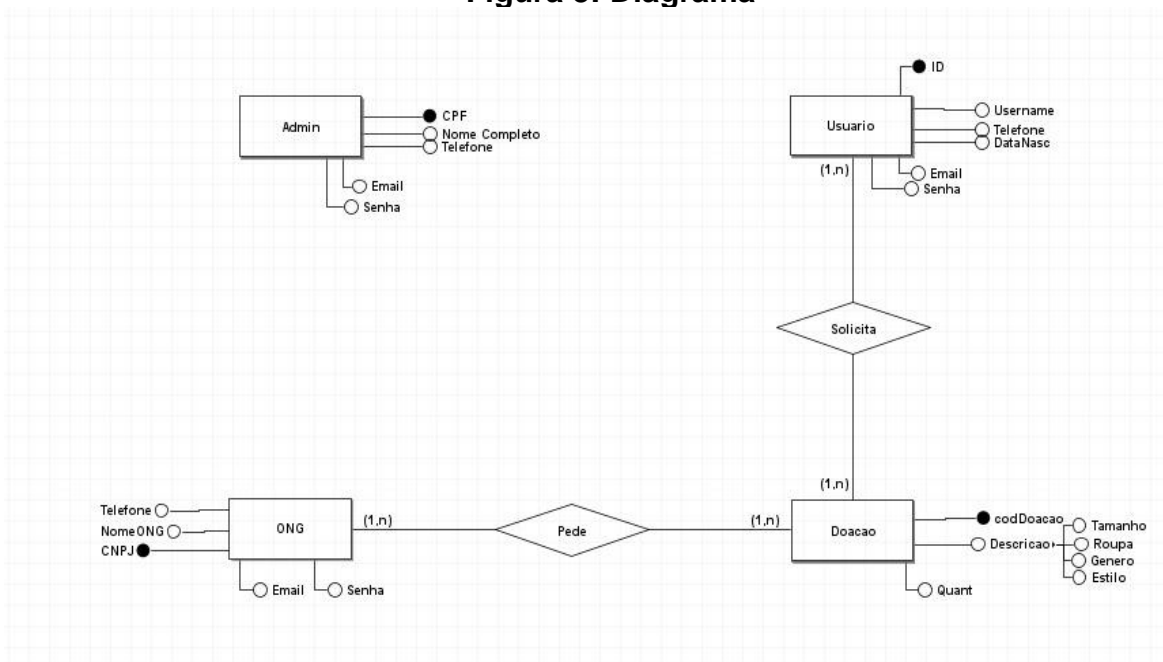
Figura 5: Diagrama

Admin
CPF
Nome Completo
Telefone
Email
Senha

Usuario
ID
Username
Telefone
DataNasc
Email
Senha
(1,n)

Solicita

(1,n)

ONG
Telefone
NomeONG
CNPJ
Email
Senha
(1,n)

Pede

(1,n)
Doacao
codDoacao
Descricao
Tamanho
Roupa
Genero
Estilo
Quant